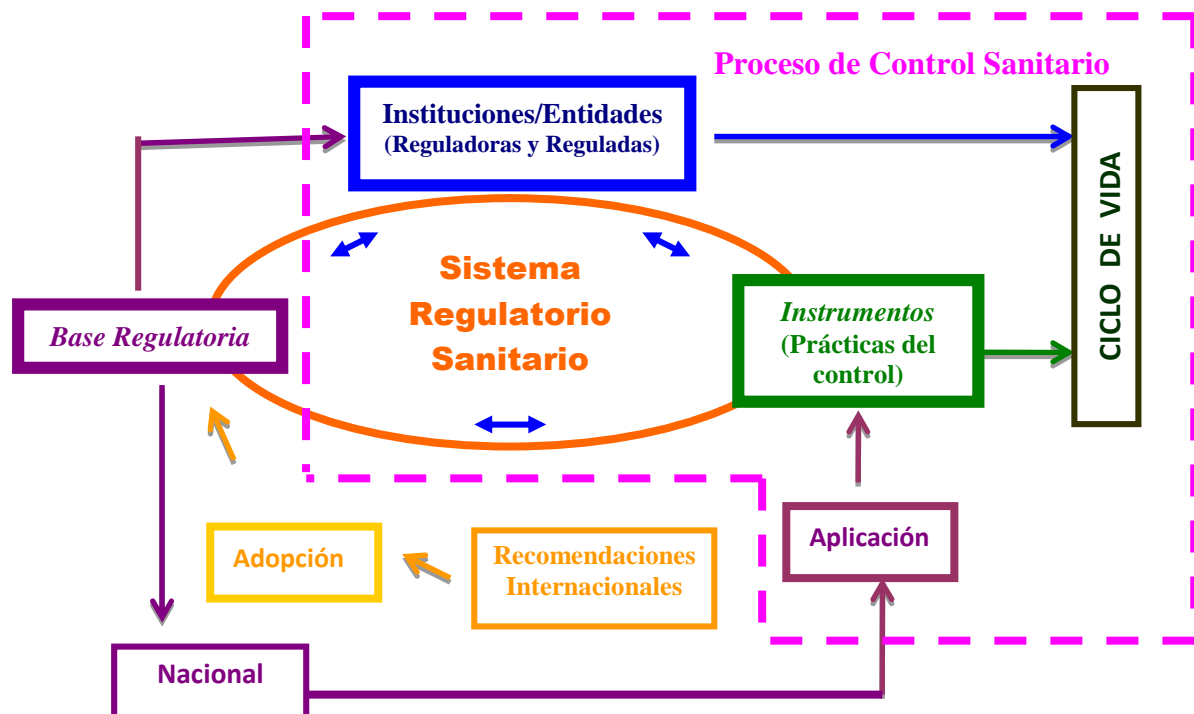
Proceso de Control Sanitario

Instituciones/Entidades
(Reguladoras y Reguladas)

CICLO DE VIDA

Sistema
Regulatorio
Sanitario

Base Regulatoria

Instrumentos
(Prácticas del control)

Aplicación

Adopción

Recomendaciones
Internacionales

Nacional